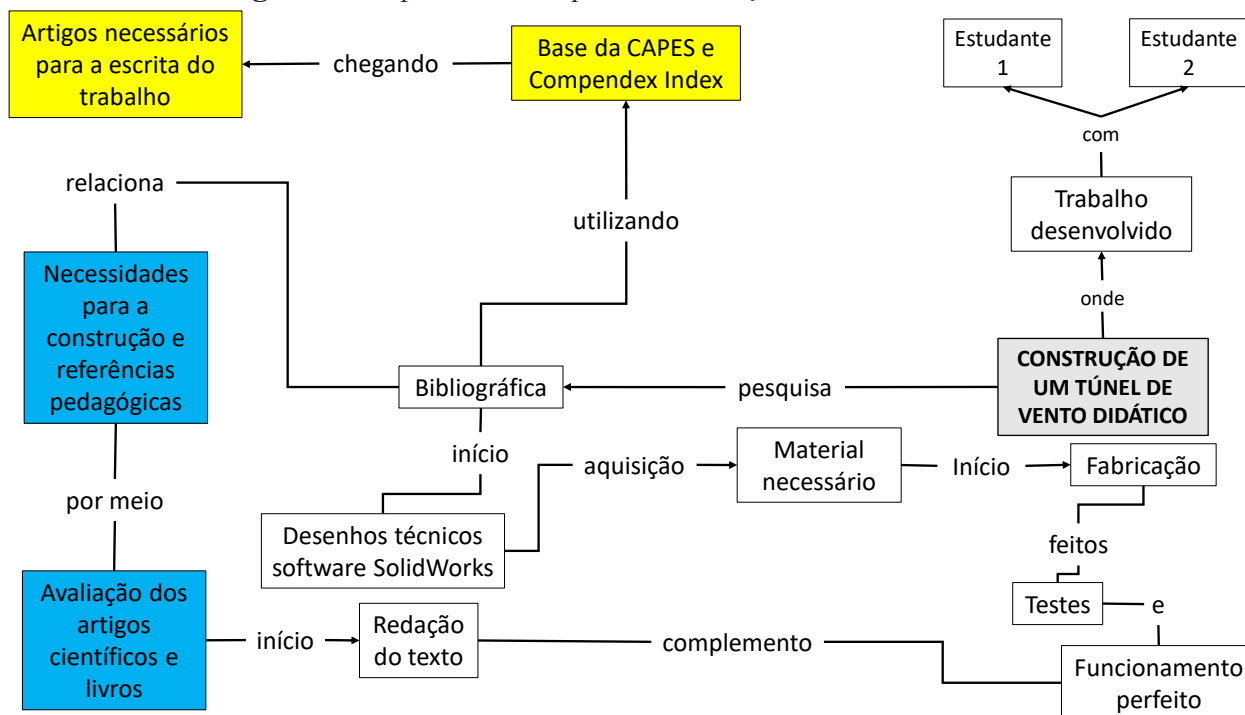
Artigos necessários para a escrita do trabalho

chegando

Base da CAPES e Compendex Index

Estudante 1

Estudante 2

com

Trabalho desenvolvido

onde

relaciona

utilizando

Necessidades para a construção e referências pedagógicas

Bibliográfica

pesquisa

CONSTRUÇÃO DE UM TÚNEL DE VENTO DIDÁTICO

início

aquisição

Material necessário

Início

Fabricação

por meio

Desenhos técnicos software SolidWorks

feitos

Testes

e

Avaliação dos artigos científicos e livros

início

Redação do texto

complemento

Funcionamento perfeito